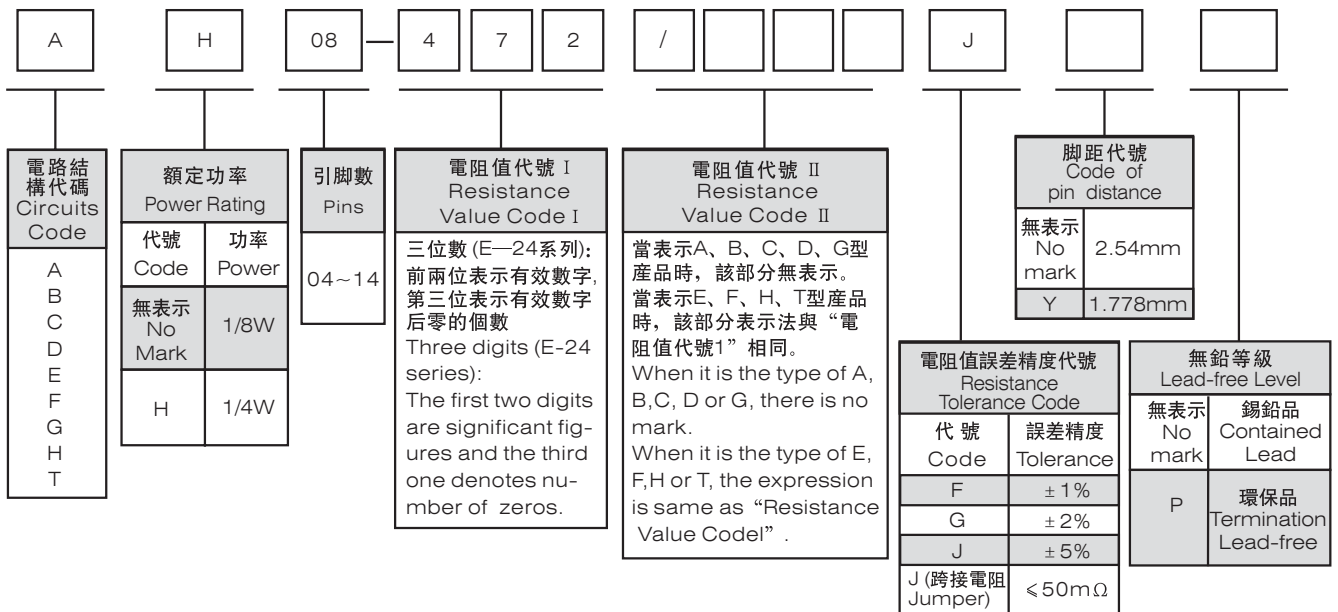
A H 08 — 4 7 2 / J

電路結構代碼
Circuits Code

A
B
C
D
E
F
G
H
T

額定功率
Power Rating

| 代號 Code | 功率 Power |
|---|---|
| 無表示 No Mark | 1/8W |
| H | 1/4W |

引脚數
Pins

04~14

電阻值代號 I
Resistance Value Code I

三位數 (E—24系列):
前兩位表示有效數字,第三位表示有效數字后零的個數
Three digits (E-24 series):
The first two digits are significant figures and the third one denotes number of zeros.

電阻值代號 II
Resistance Value Code II

當表示A、B、C、D、G型產品時，該部分無表示。
當表示E、F、H、T型產品時，該部分表示法與“電阻值代號1”相同。
When it is the type of A, B,C, D or G, there is no mark.
When it is the type of E, F,H or T, the expression is same as “Resistance Value CodeI”.

脚距代號
Code of pin distance

| 無表示 No mark | 2.54mm |
|---|---|
| Y | 1.778mm |

電阻值誤差精度代號
Resistance Tolerance Code

| 代 號 Code | 誤差精度 Tolerance |
|---|---|
| F | ±1% |
| G | ±2% |
| J | ±5% |
| J (跨接電阻 Jumper) | ≤50mΩ |

無鉛等級
Lead-free Level

| 無表示 No mark | 錫鉛品 Contained Lead |
|---|---|
| P | 環保品 Termination Lead-free |